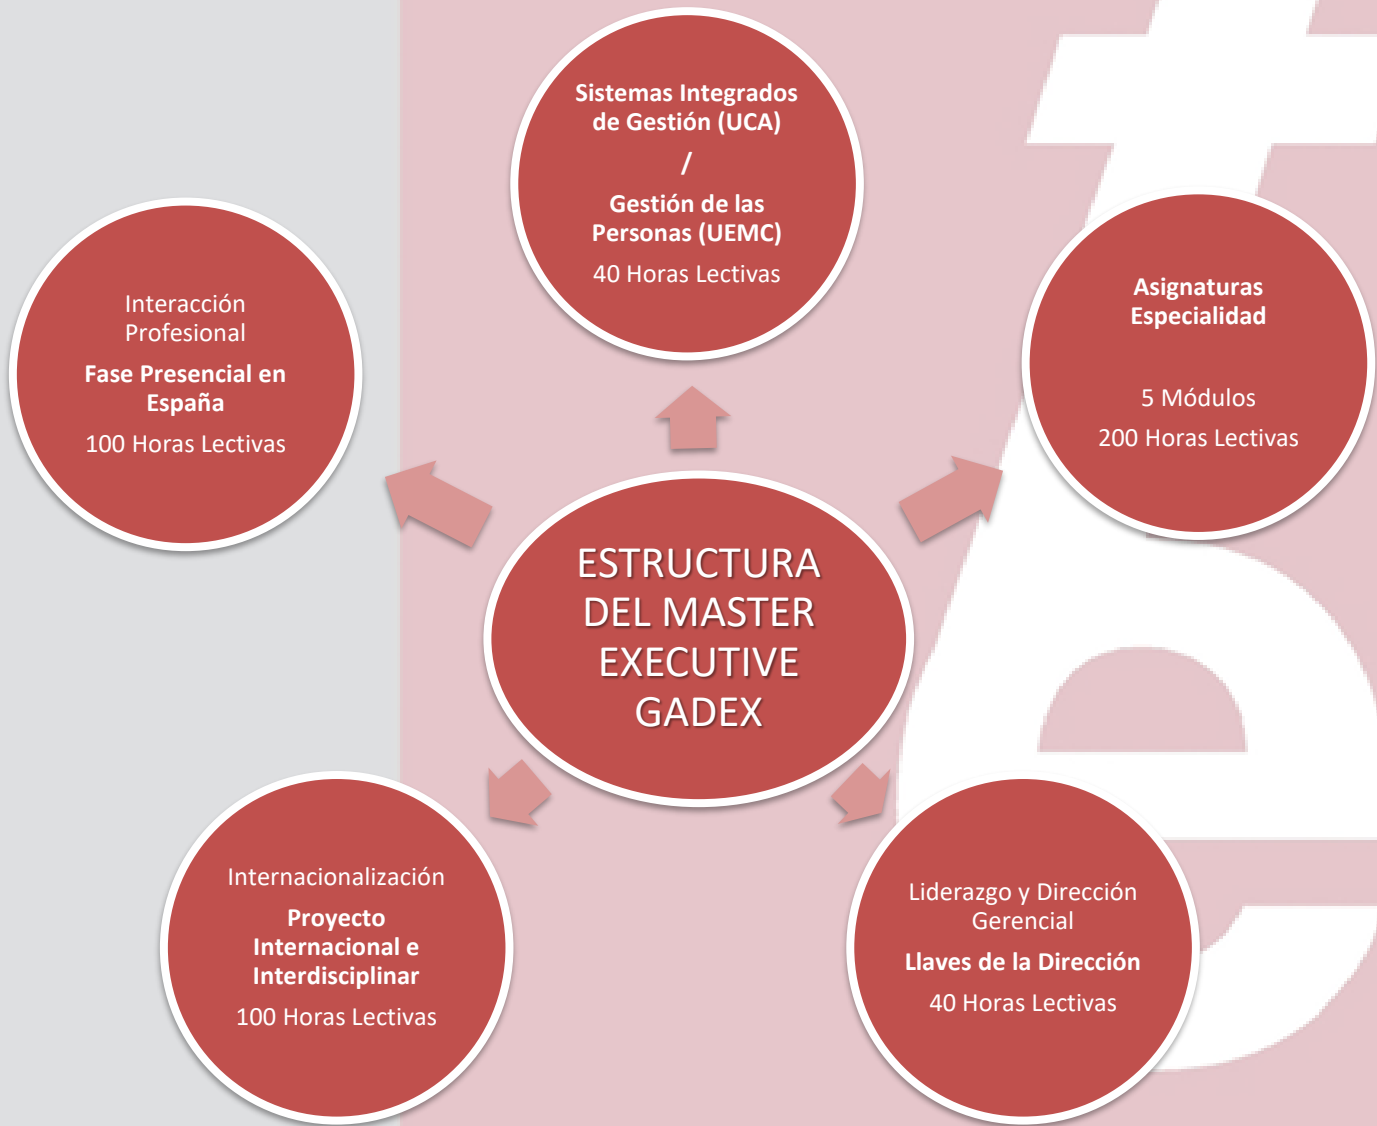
Sistemas Integrados de Gestión (UCA)

/

Gestión de las Personas (UEMC)

40 Horas Lectivas

Interacción Profesional

Fase Presencial en España

100 Horas Lectivas

Asignaturas Especialidad

5 Módulos

200 Horas Lectivas

ESTRUCTURA DEL MASTER EXECUTIVE GADEX

Internacionalización

Proyecto Internacional e Interdisciplinar

100 Horas Lectivas

Liderazgo y Dirección Gerencial

Llaves de la Dirección

40 Horas Lectivas